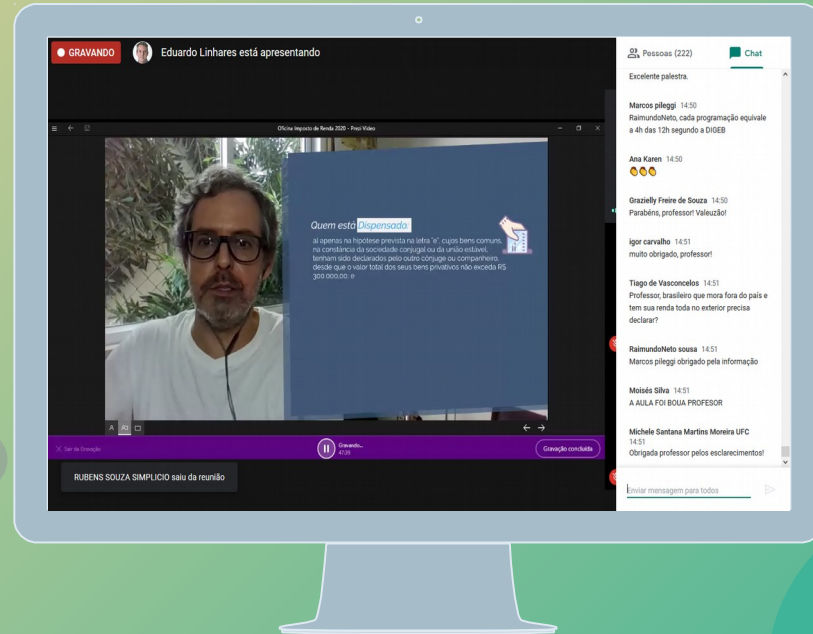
GRAVANDO

Eduardo Linhares está apresentando

Oficina Imposto de Renda 2020 - Prezi Video

Quem está Dispensado:

a) apenas na hipótese prevista na letra "e", cujos bens comuns, na constância da sociedade conjugal ou da união estável, tenham sido declarados pelo outro cônjuge ou companheiro, desde que o valor total dos seus bens privativos não exceda R$ 300.000,00; e

Sair da Gravação

Gravando...
47:29

Gravação concluída

RUBENS SOUZA SIMPLICIO saiu da reunião

Pessoas (222)

Chat

Excelente palestra.

Marcos pileggi 14:50
RaimundoNeto, cada programação equivale a 4h das 12h segundo a DIGEB

Ana Karen 14:50
👏👏👏

Grazielly Freire de Souza 14:50
Parabéns, professor! Valeuzão!

igor carvalho 14:51
muito obrigado, professor!

Tiago de Vasconcelos 14:51
Professor, brasileiro que mora fora do país e tem sua renda toda no exterior precisa declarar?

RaimundoNeto sousa 14:51
Marcos pileggi obrigado pela informação

Moisés Silva 14:51
A AULA FOI BOUA PROFESOR

Michele Santana Martins Moreira UFC
14:51
Obrigada professor pelos esclarecimentos!

Enviar mensagem para todos